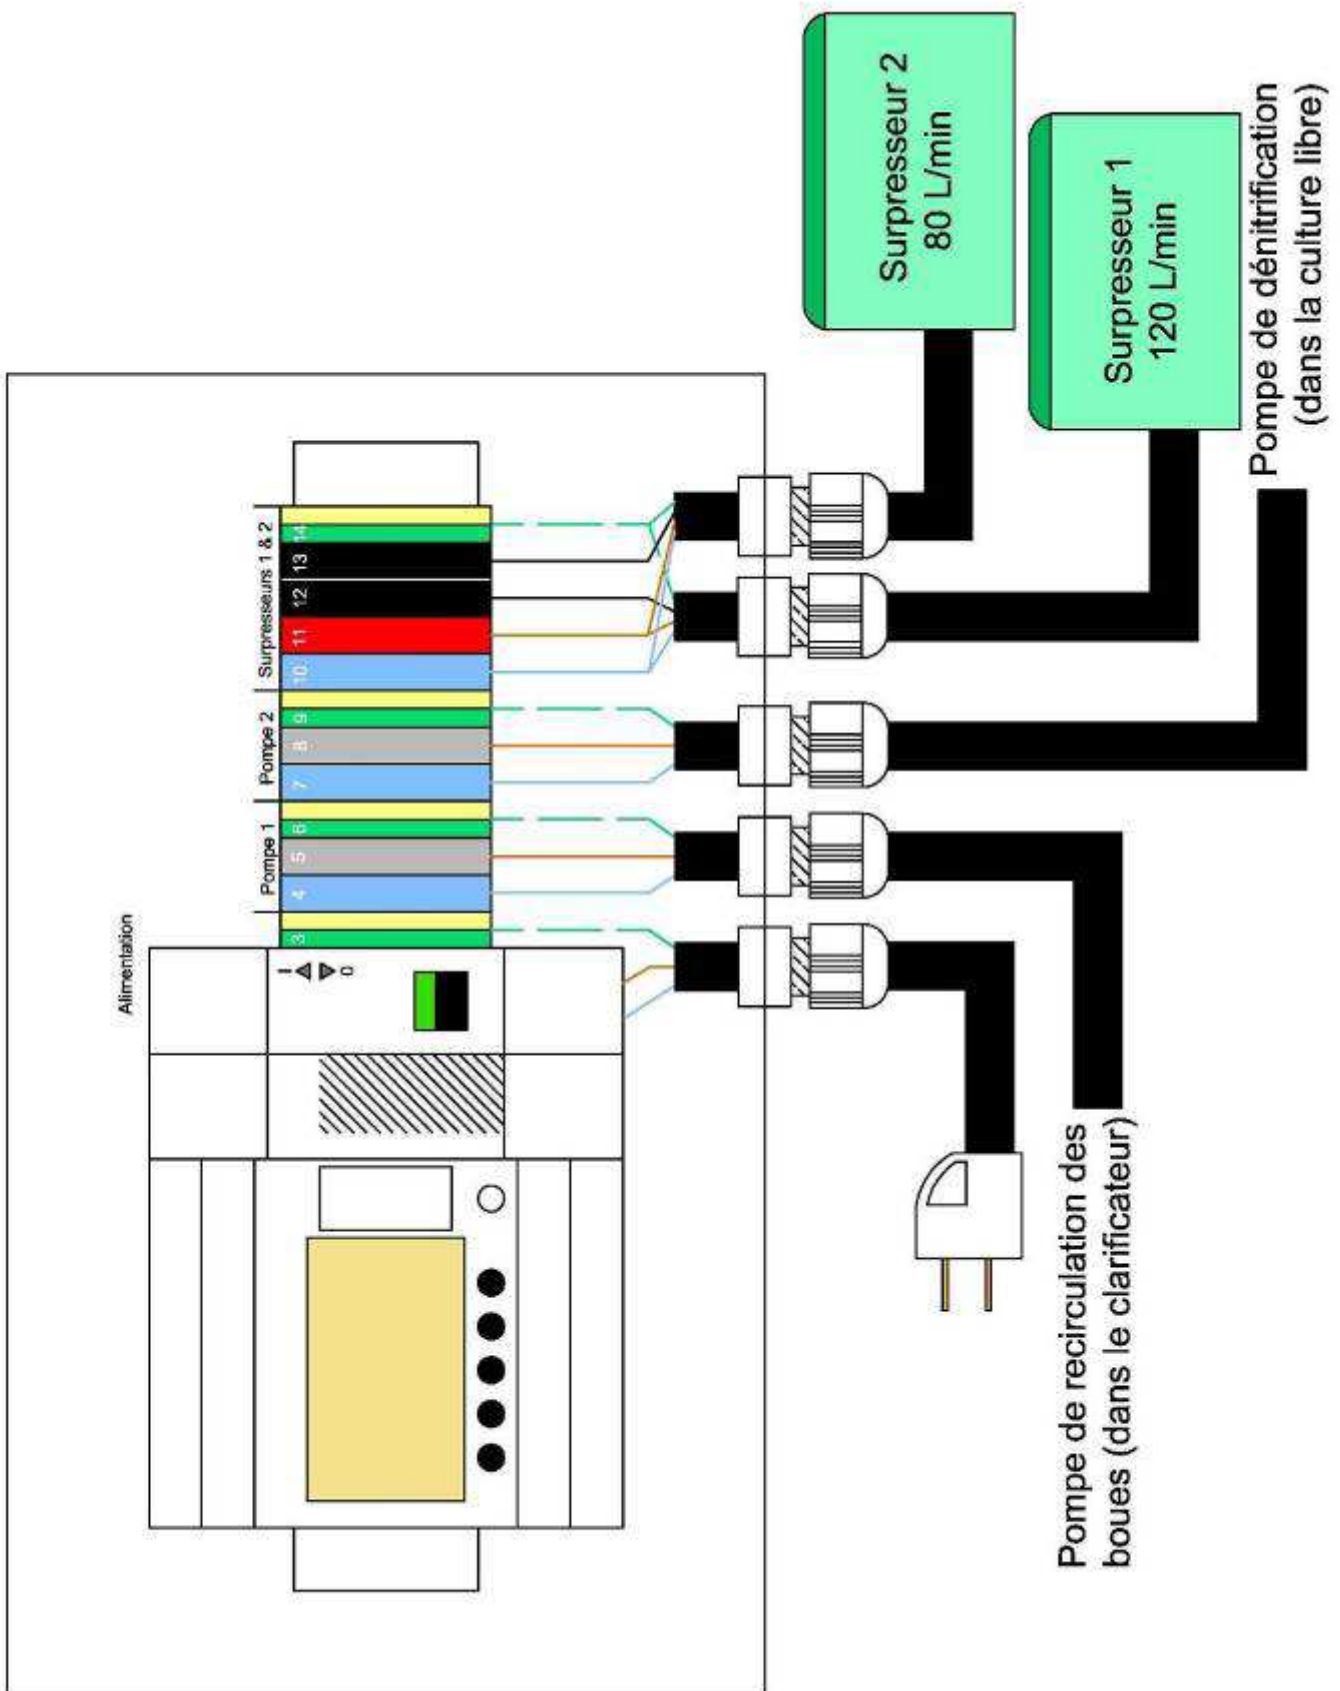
Surpresseur 2
80 L/min

Surpresseur 1
120 L/min

Pompe de dénitrification
(dans la culture libre)

Surpresseurs 1 & 2
14
13
12
11
10

Pompe 2
9
8
7

Pompe 1
6
5
4

3

Alimentation

I
0

Pompe de recirculation des
boues (dans le clarificateur)